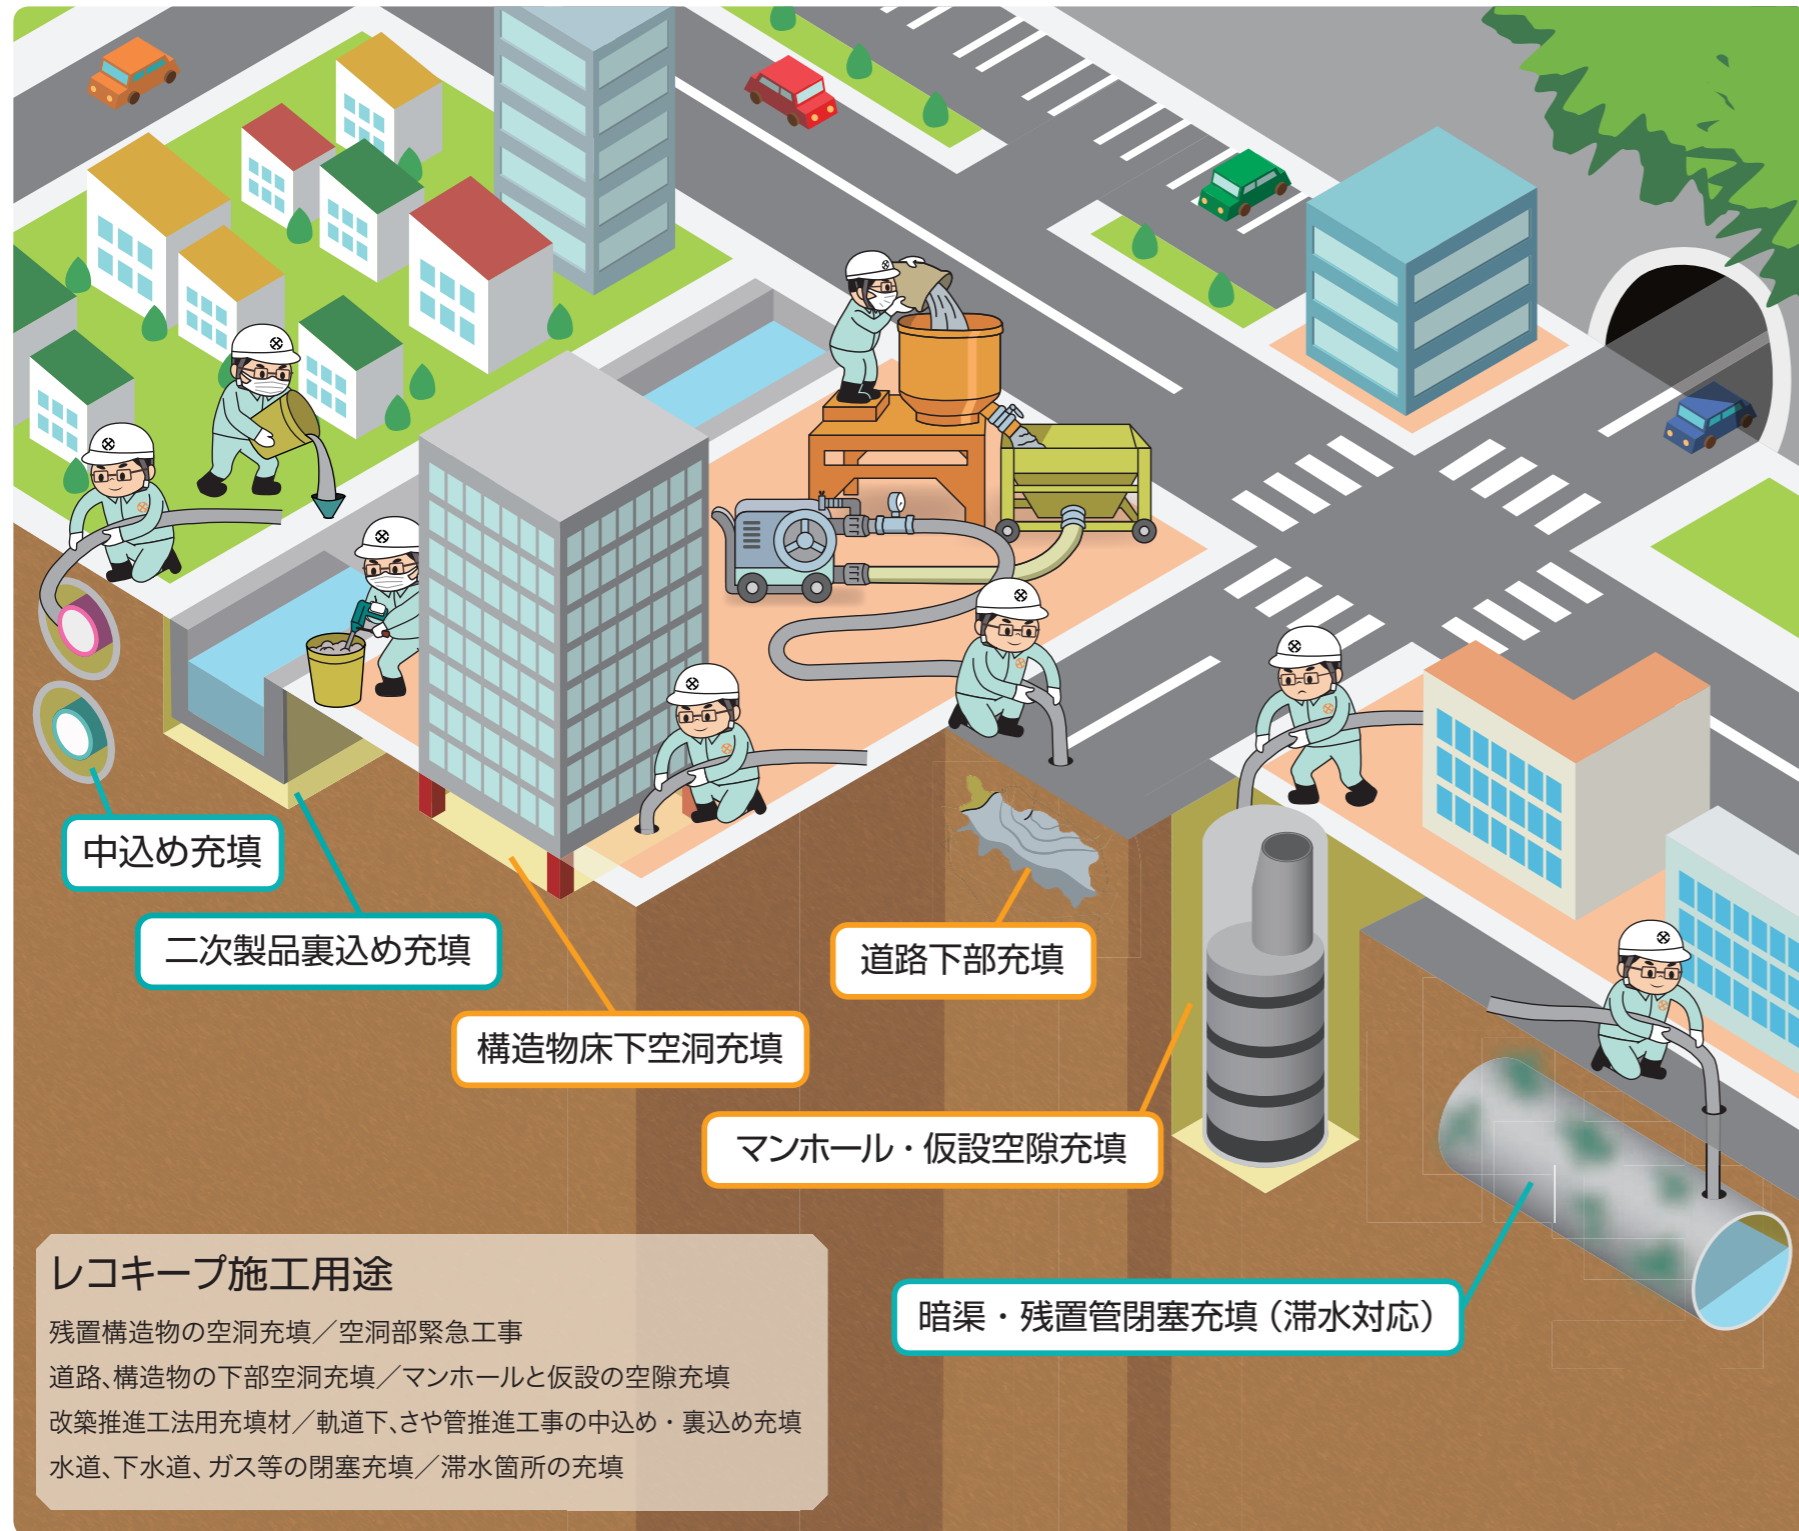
中込め充填

二次製品裏込め充填

構造物床下空洞充填

道路下部充填

マンホール・仮設空隙充填

暗渠・残置管閉塞充填（滞水対応）

レコキープ施工用途

残置構造物の空洞充填／空洞部緊急工事

道路、構造物の下部空洞充填／マンホールと仮設の空隙充填

改築推進工法用充填材／軌道下、さや管推進工事の中込め・裏込め充填

水道、下水道、ガス等の閉塞充填／滞水箇所の充填